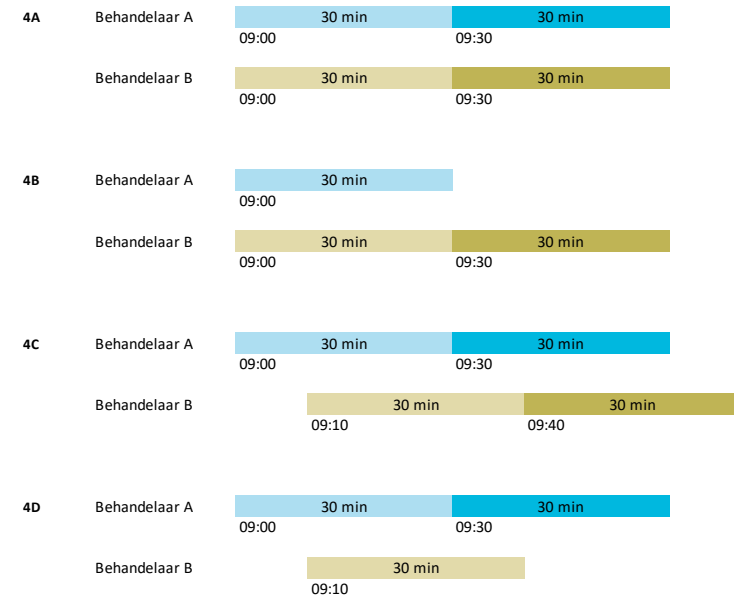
**4A** Behandelaar A 30 min 30 min
09:00 09:30

Behandelaar B 30 min 30 min
09:00 09:30

**4B** Behandelaar A 30 min
09:00

Behandelaar B 30 min 30 min
09:00 09:30

**4C** Behandelaar A 30 min 30 min
09:00 09:30

Behandelaar B 30 min 30 min
09:10 09:40

**4D** Behandelaar A 30 min 30 min
09:00 09:30

Behandelaar B 30 min
09:10